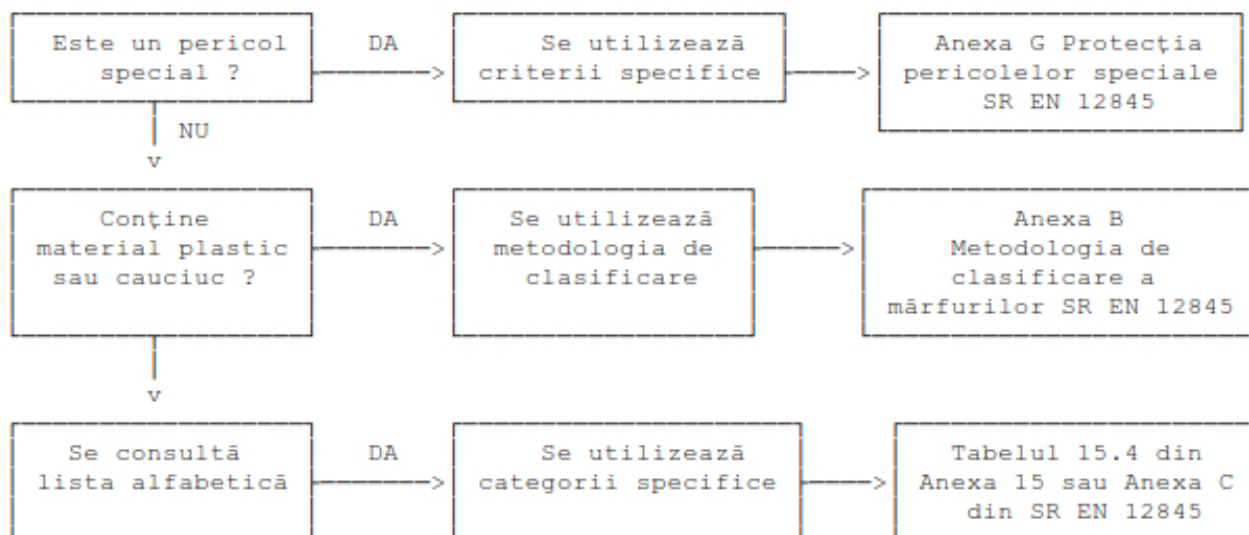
Este un pericol special ?

DA

Se utilizează criterii specifice

Anexa G Protecţia pericolelor speciale SR EN 12845

NU

v

Conţine material plastic sau cauciuc ?

DA

Se utilizează metodologia de clasificare

Anexa B Metodologia de clasificare a mărfurilor SR EN 12845

v

Se consultă lista alfabetică

DA

Se utilizează categorii specifice

Tabelul 15.4 din Anexa 15 sau Anexa C din SR EN 12845